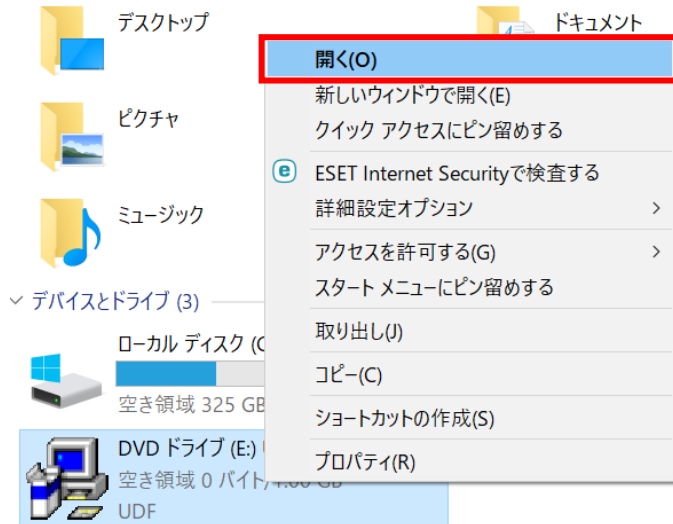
デスクトップ

ドキュメント

ピクチャ

ミュージック

デバイスとドライブ (3)

ローカル ディスク (C

空き領域 325 GB

DVD ドライブ (E:)

空き領域 0 バイト/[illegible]

UDF

開く(O)
新しいウィンドウで開く(E)
クイック アクセスにピン留めする
ESET Internet Securityで検査する
詳細設定オプション
アクセスを許可する(G)
スタート メニューにピン留めする
取り出し(J)
コピー(C)
ショートカットの作成(S)
プロパティ(R)